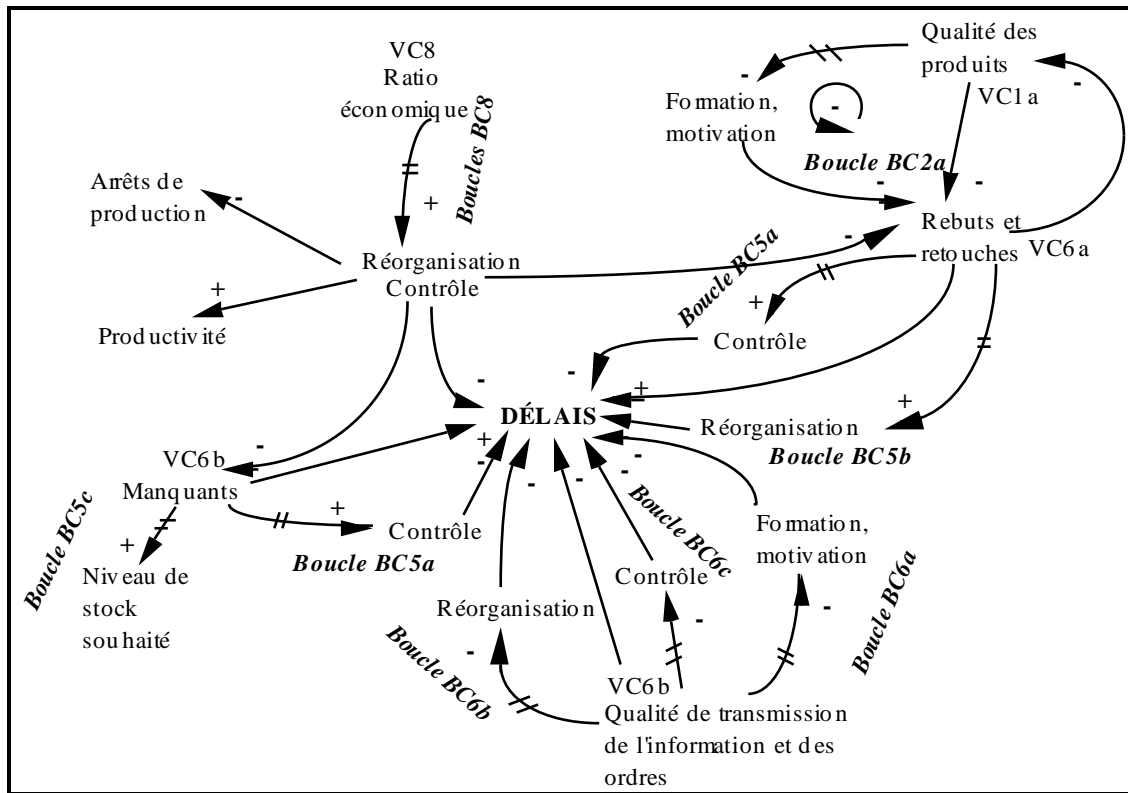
VC8
Ratio
économique

Boucles BC8

Qualité des
produits
VC1a

Formation,
motivation

Boucle BC2a

Arrêts de
production

Réorganisation
Contrôle

Boucle BC5a

Rebuts et
retouches
VC6a

Productivité

Contrôle

DÉLAIS

Réorganisation
Boucle BC5b

VC6b
Manquants

Boucle BC5c

Niveau de
stock
souhaité

Contrôle
Boucle BC5a

Boucle BC6c

Formation,
motivation

Contrôle

Boucle BC6a

Réorganisation

Boucle BC6b

VC6b
Qualité de transmission
de l'information et des
ordres

-
-
+
-
+
-
-
-
-
-
+
+
-
+
+
-
+
+
-
-
-
-
-
-
-
-
-
-